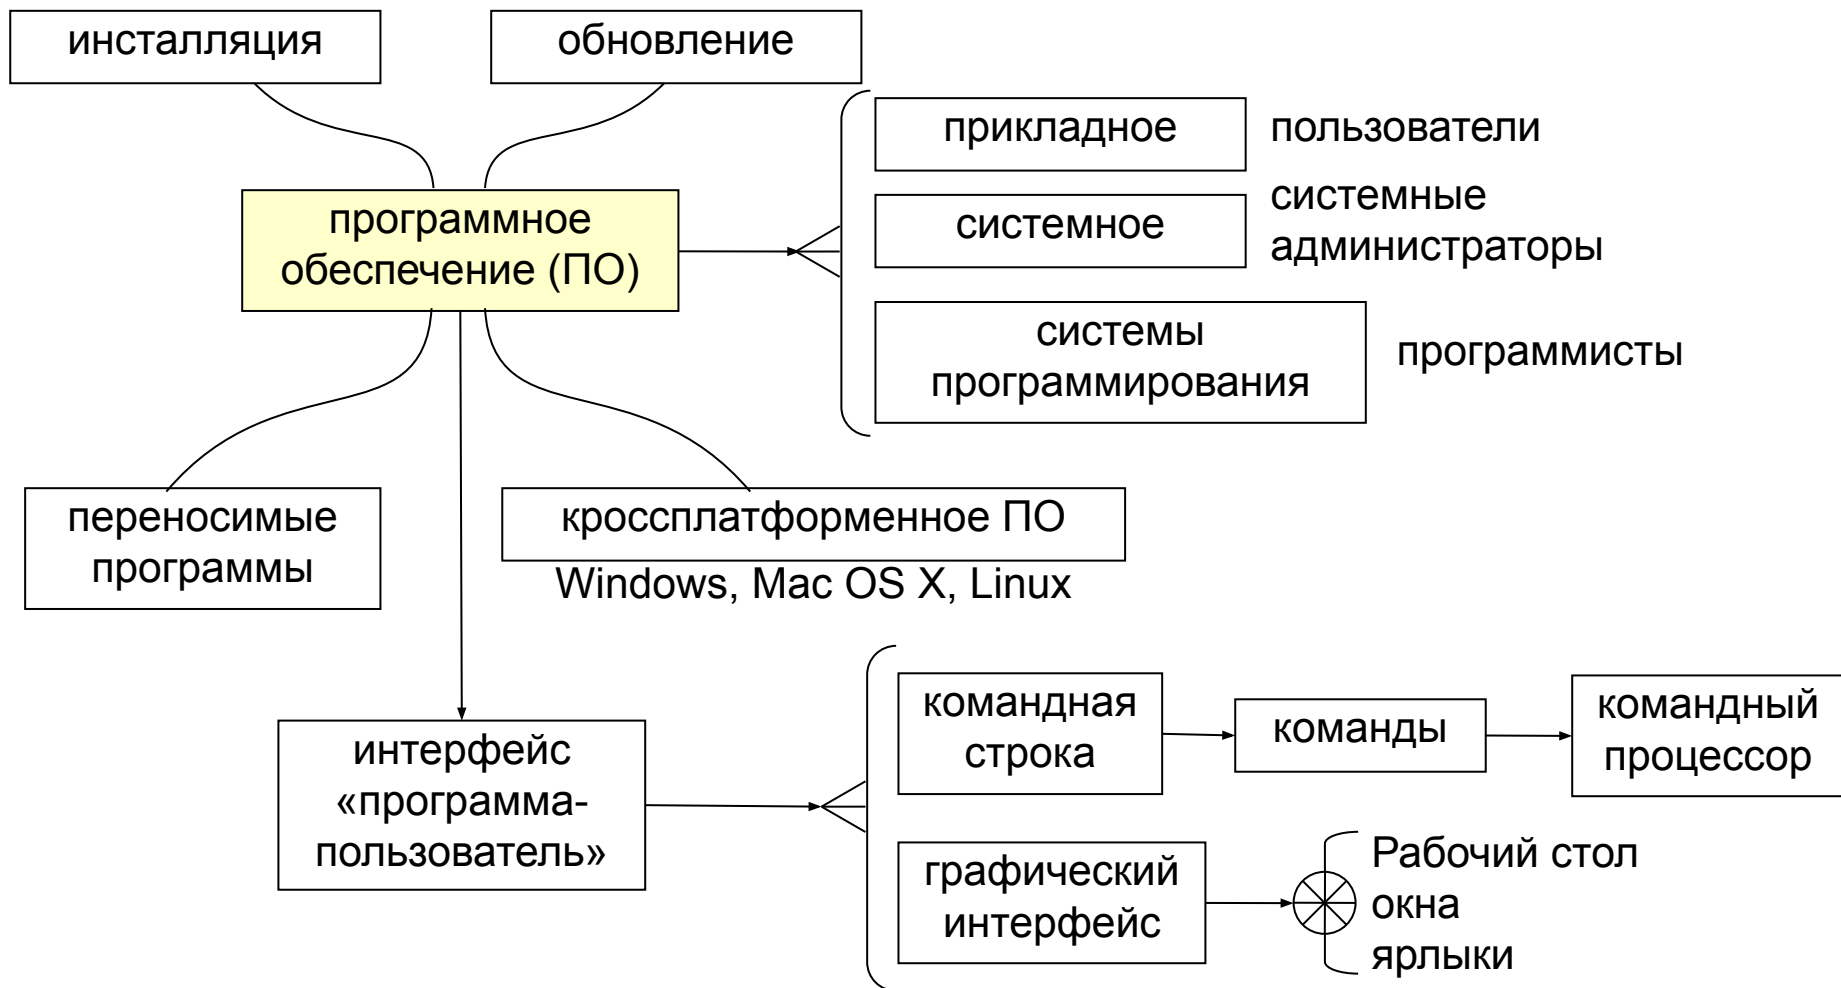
инсталляция

обновление

прикладное

пользователи

системное

системные администраторы

программное обеспечение (ПО)

системы программирования

программисты

переносимые программы

кроссплатформенное ПО

Windows, Mac OS X, Linux

командная строка

команды

командный процессор

интерфейс «программа-пользователь»

графический интерфейс

Рабочий стол
окна
ярлыки